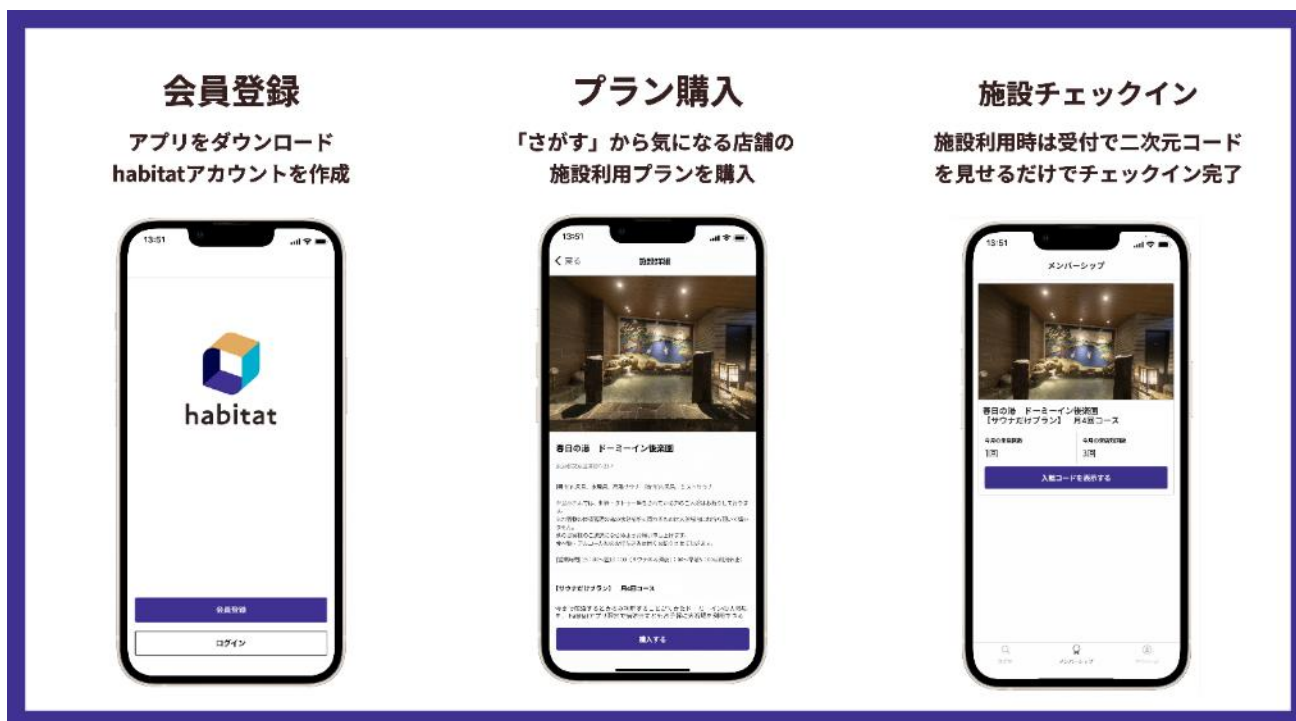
会員登録

アプリをダウンロード
habitatアカウントを作成

13:51

habitat

会員登録

ログイン

プラン購入

「さがす」から気になる店舗の
施設利用プランを購入

13:51

く戻る 施設詳細

春日の湯 ドーミーイン後楽園

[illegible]

【サウナだけプラン】 月4回コース

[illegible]

購入する

施設チェックイン

施設利用時は受付で二次元コード
を見せるだけでチェックイン完了

13:51

メンバーシップ

春日の湯 ドーミーイン後楽園
【サウナだけプラン】 月4回コース

今月の利用回数
1回

今月の残り回数
3回

入館コードを表示する

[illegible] メンバーシップ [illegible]